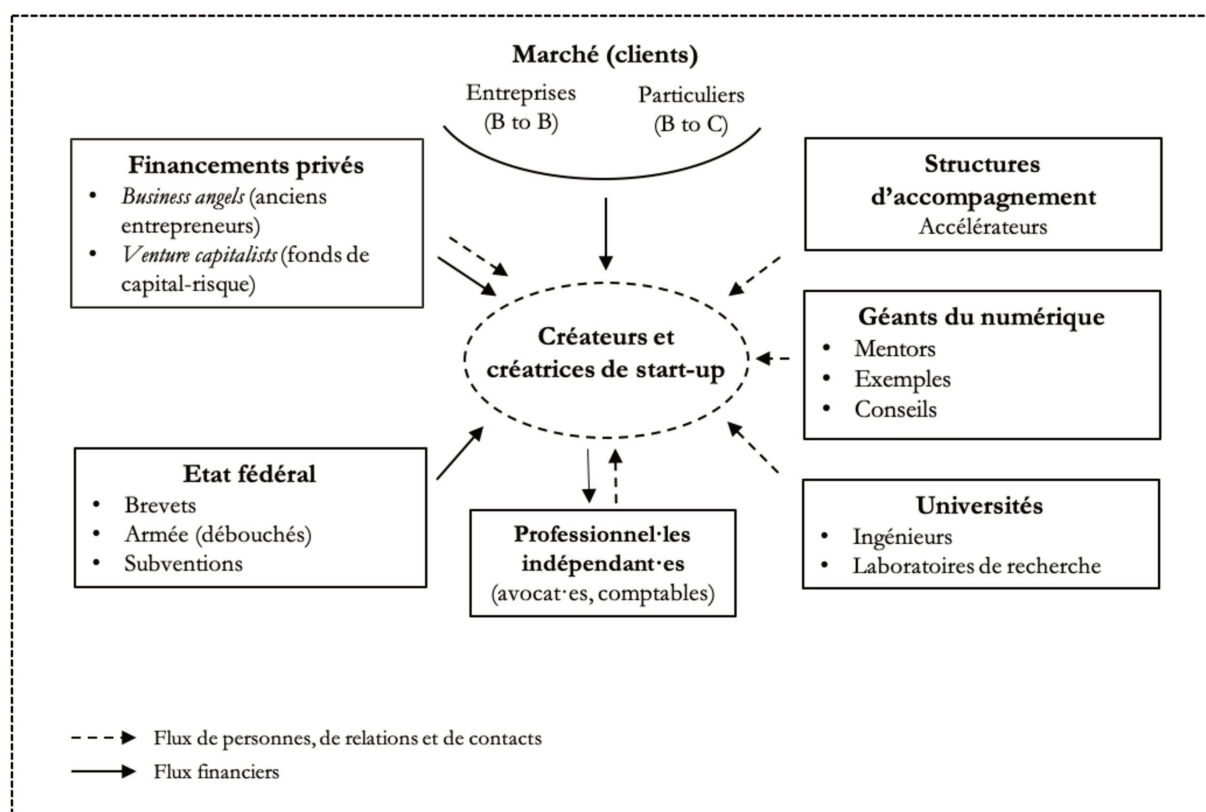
Marché (clients)

Entreprises (B to B)

Particuliers (B to C)

Financements privés
- Business angels (anciens entrepreneurs)
- Venture capitalists (fonds de capital-risque)

Structures d'accompagnement
Accélérateurs

Créateurs et créatrices de start-up

Géants du numérique
- Mentors
- Exemples
- Conseils

Etat fédéral
- Brevets
- Armée (débouchés)
- Subventions

Professionnel·les indépendant·es
(avocat·es, comptables)

Universités
- Ingénieurs
- Laboratoires de recherche

Flux de personnes, de relations et de contacts

Flux financiers